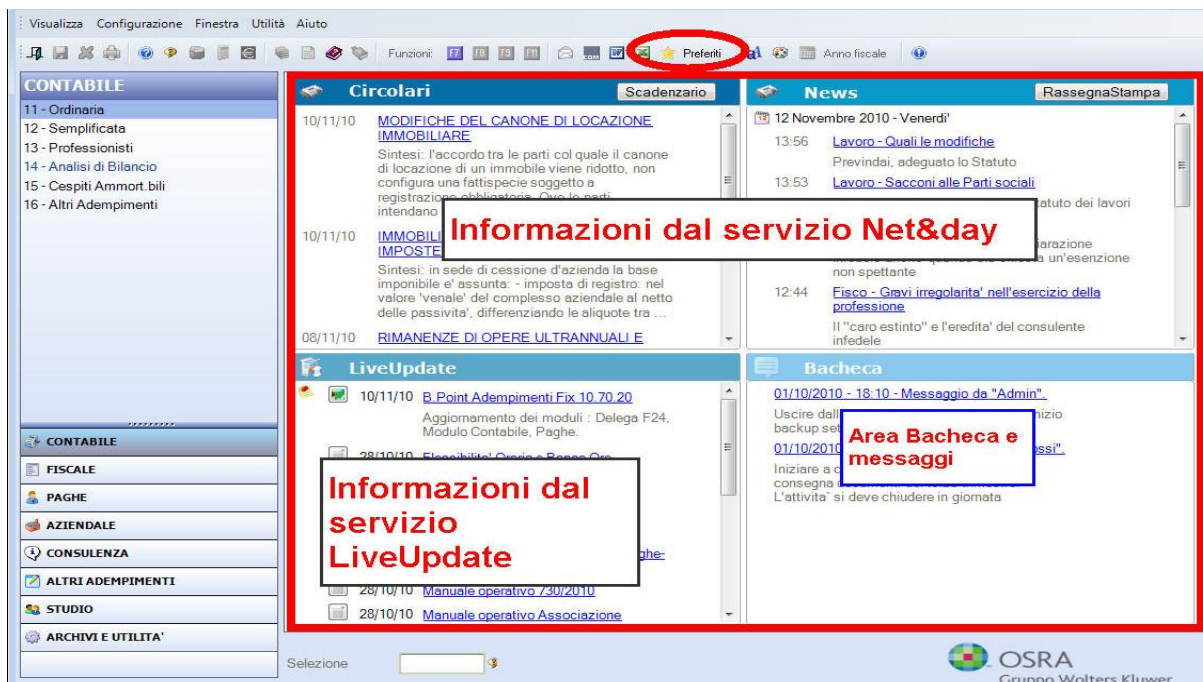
Visualizza Configurazione Finestra Utilità Aiuto

Funzioni: F7 F8 F9 F11 Preferiti Anno fiscale

CONTABILE
11 - Ordinaria
12 - Semplificata
13 - Professionisti
14 - Analisi di Bilancio
15 - Cespiti Ammort.bili
16 - Altri Adempimenti

CONTABILE
FISCALE
PAGHE
AZIENDALE
CONSULENZA
ALTRI ADEMPIMENTI
STUDIO
ARCHIVI E UTILITA'

Circolari
Scadenzario

10/11/10 MODIFICHE DEL CANONE DI LOCAZIONE IMMOBILIARE
Sintesi: l'accordo tra le parti col quale il canone di locazione di un immobile viene ridotto, non configura una fattispecie soggetto a registrazione obbligatoria. Ove le parti intendano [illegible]

10/11/10 IMMOBILI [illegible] IMPOSTE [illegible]
Sintesi: in sede di cessione d'azienda la base imponibile e' assunta: - imposta di registro: nel valore 'venale' del complesso aziendale al netto delle passività, differenziando le aliquote tra ...

08/11/10 RIMANENZE DI OPERE ULTRANNUALI E

Informazioni dal servizio Net&day

News
RassegnaStampa

12 Novembre 2010 - Venerdi'
13:56 Lavoro - Quali le modifiche
Previndai, adeguato lo Statuto
13:53 Lavoro - Sacconi alle Parti sociali
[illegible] statuto dei lavori
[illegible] arazione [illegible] a un'esenzione non spettante
12:44 Fisco - Gravi irregolarita' nell'esercizio della professione
Il "caro estinto" e l'eredita' del consulente infedele

LiveUpdate

10/11/10 B.Point Adempimenti Fix 10.70.20
Aggiornamento dei moduli : Delega F24, Modulo Contabile, Paghe.
28/10/10 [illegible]
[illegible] ghe-
28/10/10 Manuale operativo 730/2010
28/10/10 Manuale operativo Associazione

Informazioni dal servizio LiveUpdate

Bacheca

01/10/2010 - 18:10 - Messaggio da "Admin".
Uscire dall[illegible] nizio backup set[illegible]
01/10/2010 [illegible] ssi".
Iniziare a c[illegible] consegna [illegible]
L'attivita' si deve chiudere in giornata

Area Bacheca e messaggi

Selezione

OSRA
Gruppo Wolters Kluwer